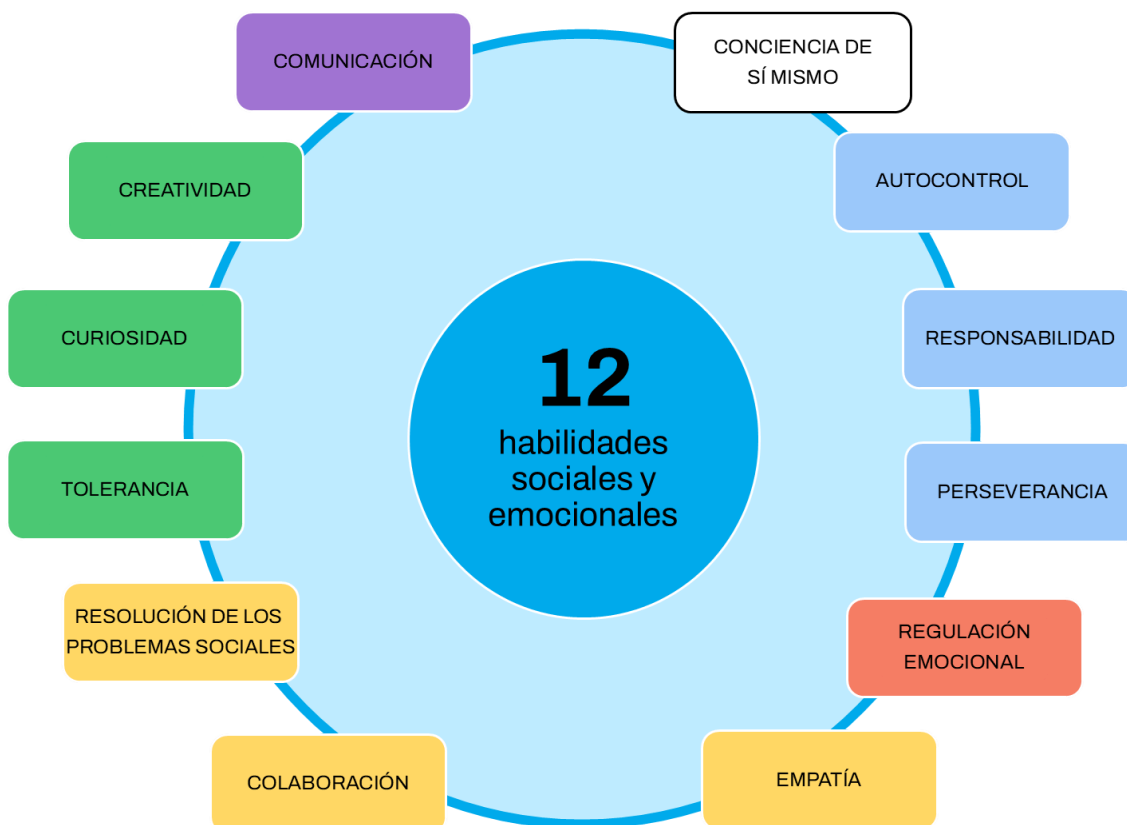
COMUNICACIÓN

CONCIENCIA DE SÍ MISMO

CREATIVIDAD

AUTOCONTROL

CURIOSIDAD

RESPONSABILIDAD

12
habilidades sociales y emocionales

TOLERANCIA

PERSEVERANCIA

RESOLUCIÓN DE LOS PROBLEMAS SOCIALES

REGULACIÓN EMOCIONAL

COLABORACIÓN

EMPATÍA